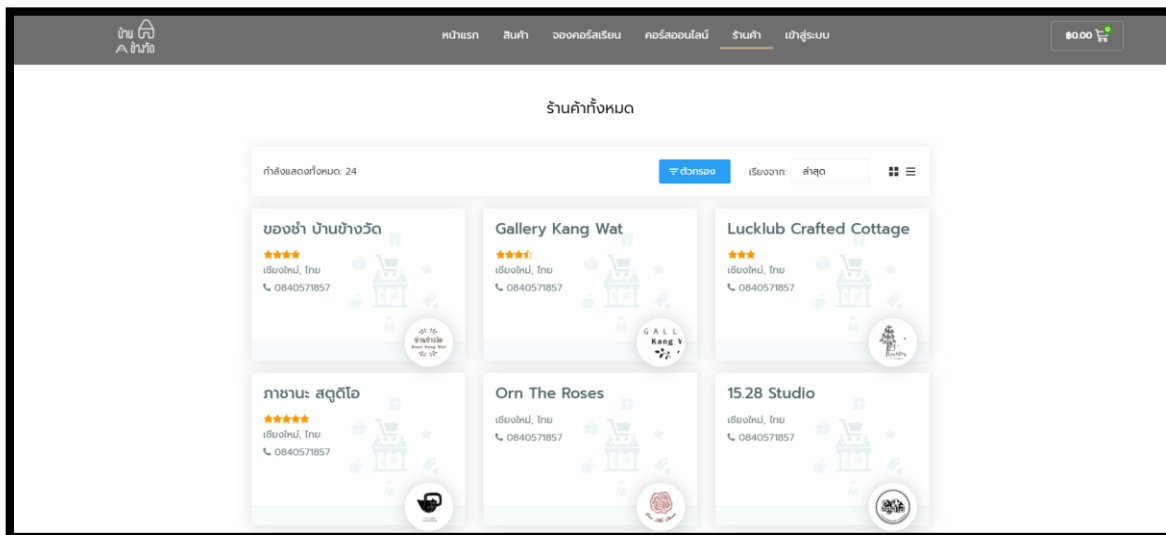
บ้าน ข้างวัด

หน้าแรก สินค้า จองคอร์สเรียน คอร์สออนไลน์ ร้านค้า เข้าสู่ระบบ

฿0.00 0

ร้านค้าทั้งหมด

กำลังแสดงทั้งหมด: 24

ตัวกรอง

เรียงจาก: ล่าสุด

ของชำ บ้านข้างวัด
เชียงใหม่, ไทย
0840571857

Gallery Kang Wat
เชียงใหม่, ไทย
0840571857

Lucklub Crafted Cottage
เชียงใหม่, ไทย
0840571857

ภาชานะ สตูดิโอ
เชียงใหม่, ไทย
0840571857

Orn The Roses
เชียงใหม่, ไทย
0840571857

15.28 Studio
เชียงใหม่, ไทย
0840571857